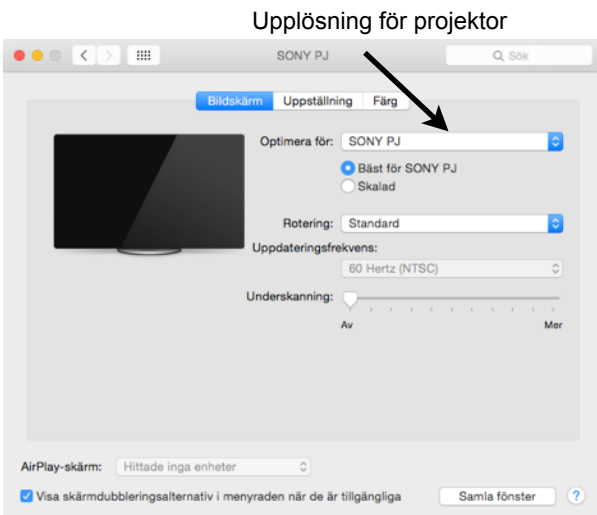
Upplösning för projektor

SONY PJ

Sök

Bildskärm Uppställning Färg

Optimera för: SONY PJ

Bäst för SONY PJ

Skalad

Rotering: Standard

Uppdateringsfrekvens:

60 Hertz (NTSC)

Underskanning:

Av

Mer

AirPlay-skärm: Hittade inga enheter

Visa skärmdubbleringsalternativ i menyraden när de är tillgängliga

Samla fönster

?